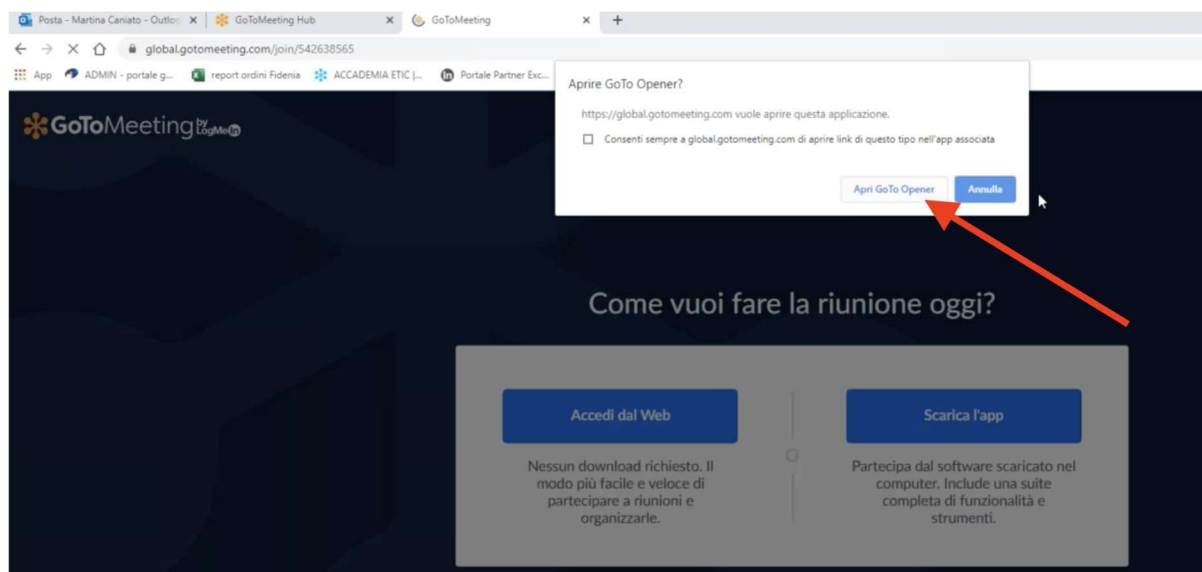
Posta - Martina Caniato - Outlo | GoToMeeting Hub | GoToMeeting

global.gotomeeting.com/join/542638565

App | ADMIN - portale g... | report ordini Fidenia | ACCADEMIA ETIC |... | Portale Partner Exc...

GoToMeeting by LogMeIn

Aprire GoTo Opener?

https://global.gotomeeting.com vuole aprire questa applicazione.

Consenti sempre a global.gotomeeting.com di aprire link di questo tipo nell'app associata

Apri GoTo Opener

Annulla

Come vuoi fare la riunione oggi?

Accedi dal Web

Nessun download richiesto. Il modo più facile e veloce di partecipare a riunioni e organizzarle.

Scarica l'app

Partecipa dal software scaricato nel computer. Include una suite completa di funzionalità e strumenti.